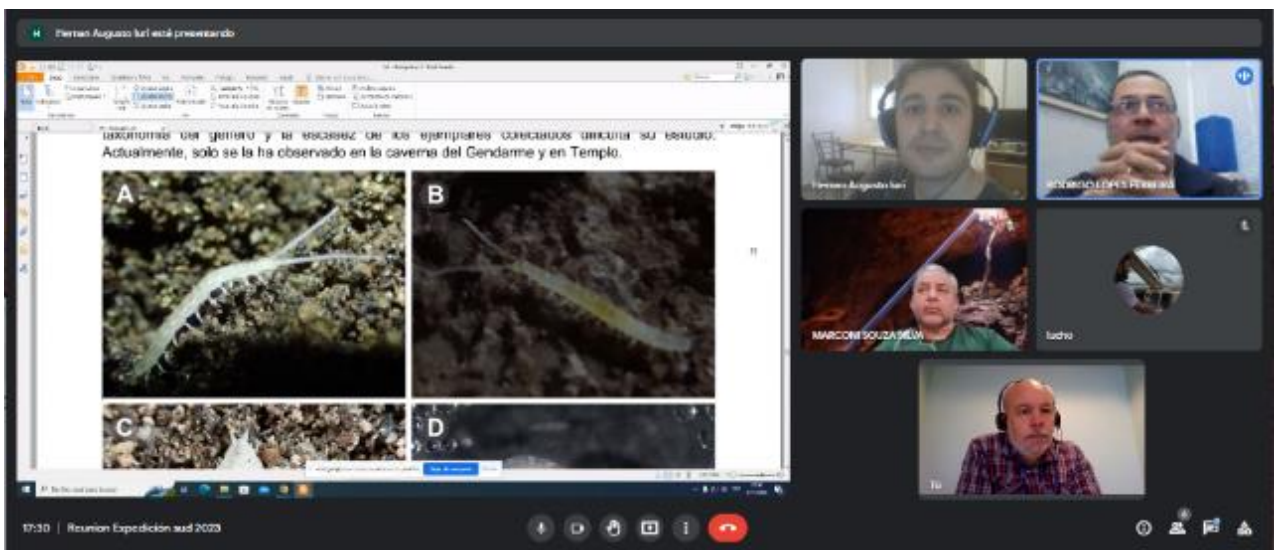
Hernan Augusto Iuri está presentando

taxonomía del género y la escasez de los ejemplares colectados dificulta su estudio. Actualmente, solo se la ha observado en la caverna del Gendarme y en Templo.

A

B

C

D

Hernan Augusto Iuri

RODRIGO LOPES FERREIRA

MARCONI SOUZA SILVA

lucho

Tú

17:30 | Reunion Expedición sud 2023